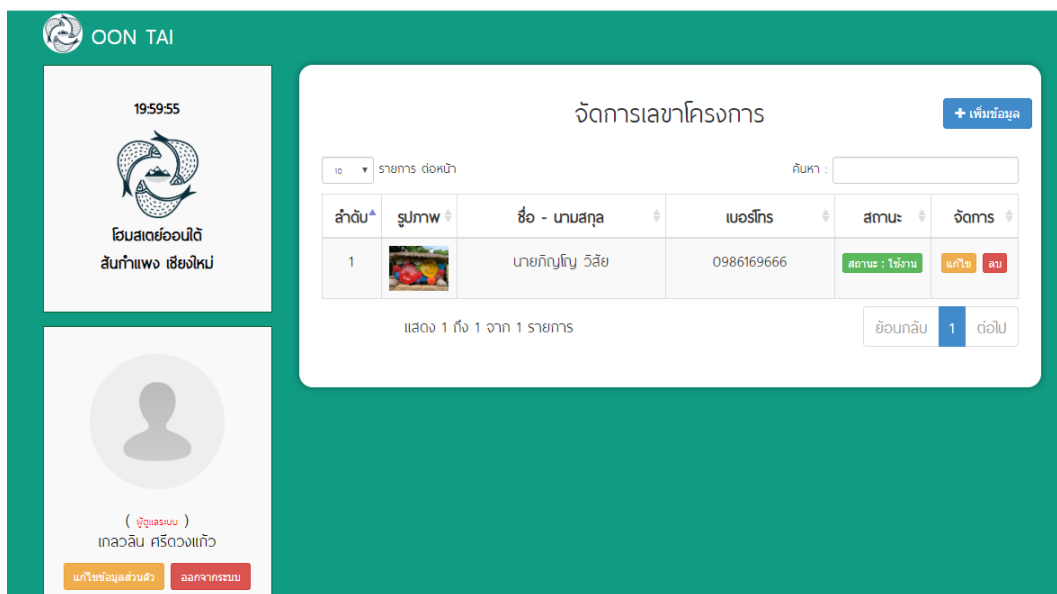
OON TAI

19:59:55

โฮมสเตย์ออนใต้
สันกำแพง เชียงใหม่

( ผู้ดูแลระบบ )
เกลวลิน ศรีดวงแก้ว

แก้ไขข้อมูลส่วนตัว
ออกจากระบบ

จัดการเลขาโครงการ

+ เพิ่มข้อมูล

10 รายการ ต่อหน้า

ค้นหา :

| ลำดับ | รูปภาพ | ชื่อ - นามสกุล | เบอร์โทร | สถานะ | จัดการ |
|---|---|---|---|---|---|
| 1 | | นายภิญโญ วิสัย | 0986169666 | สถานะ : ใช้งาน | แก้ไข ลบ |

แสดง 1 ถึง 1 จาก 1 รายการ

ย้อนกลับ 1 ต่อไป